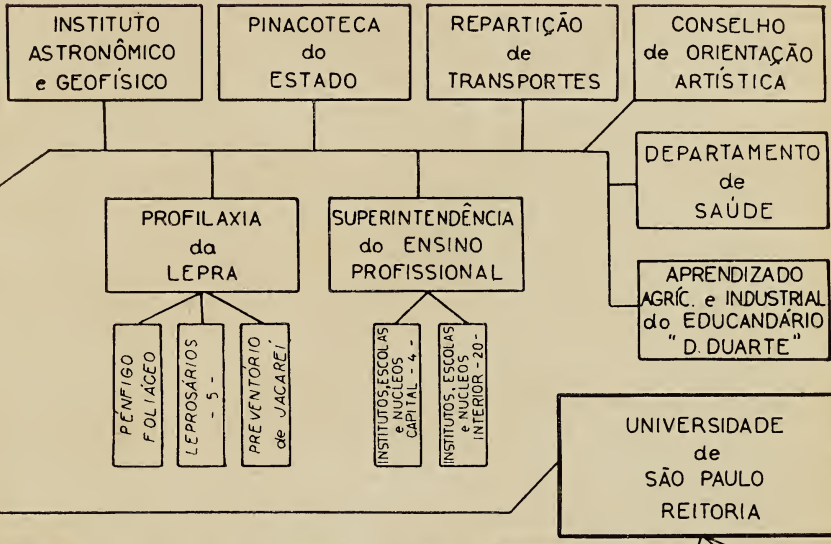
INSTITUTO ASTRONÔMICO e GEOFÍSICO

PINACOTECA do ESTADO

REPARTIÇÃO de TRANSPORTES

CONSELHO de ORIENTAÇÃO ARTÍSTICA

DEPARTAMENTO de SAÚDE

PROFILAXIA da LEPRA

SUPERINTENDÊNCIA do ENSINO PROFISSIONAL

APRENDIZADO AGRÍC. e INDUSTRIAL do EDUCANDÁRIO "D. DUARTE"

PÊNFIGO FOLIÁCEO

LEPROSÁRIOS - 5 -

PREVENTÓRIO de JACAREÍ

INSTITUTOS, ESCOLAS e NÚCLEOS CAPITAL - 4 -

INSTITUTOS, ESCOLAS e NÚCLEOS INTERIOR - 20 -

UNIVERSIDADE de SÃO PAULO REITORIA